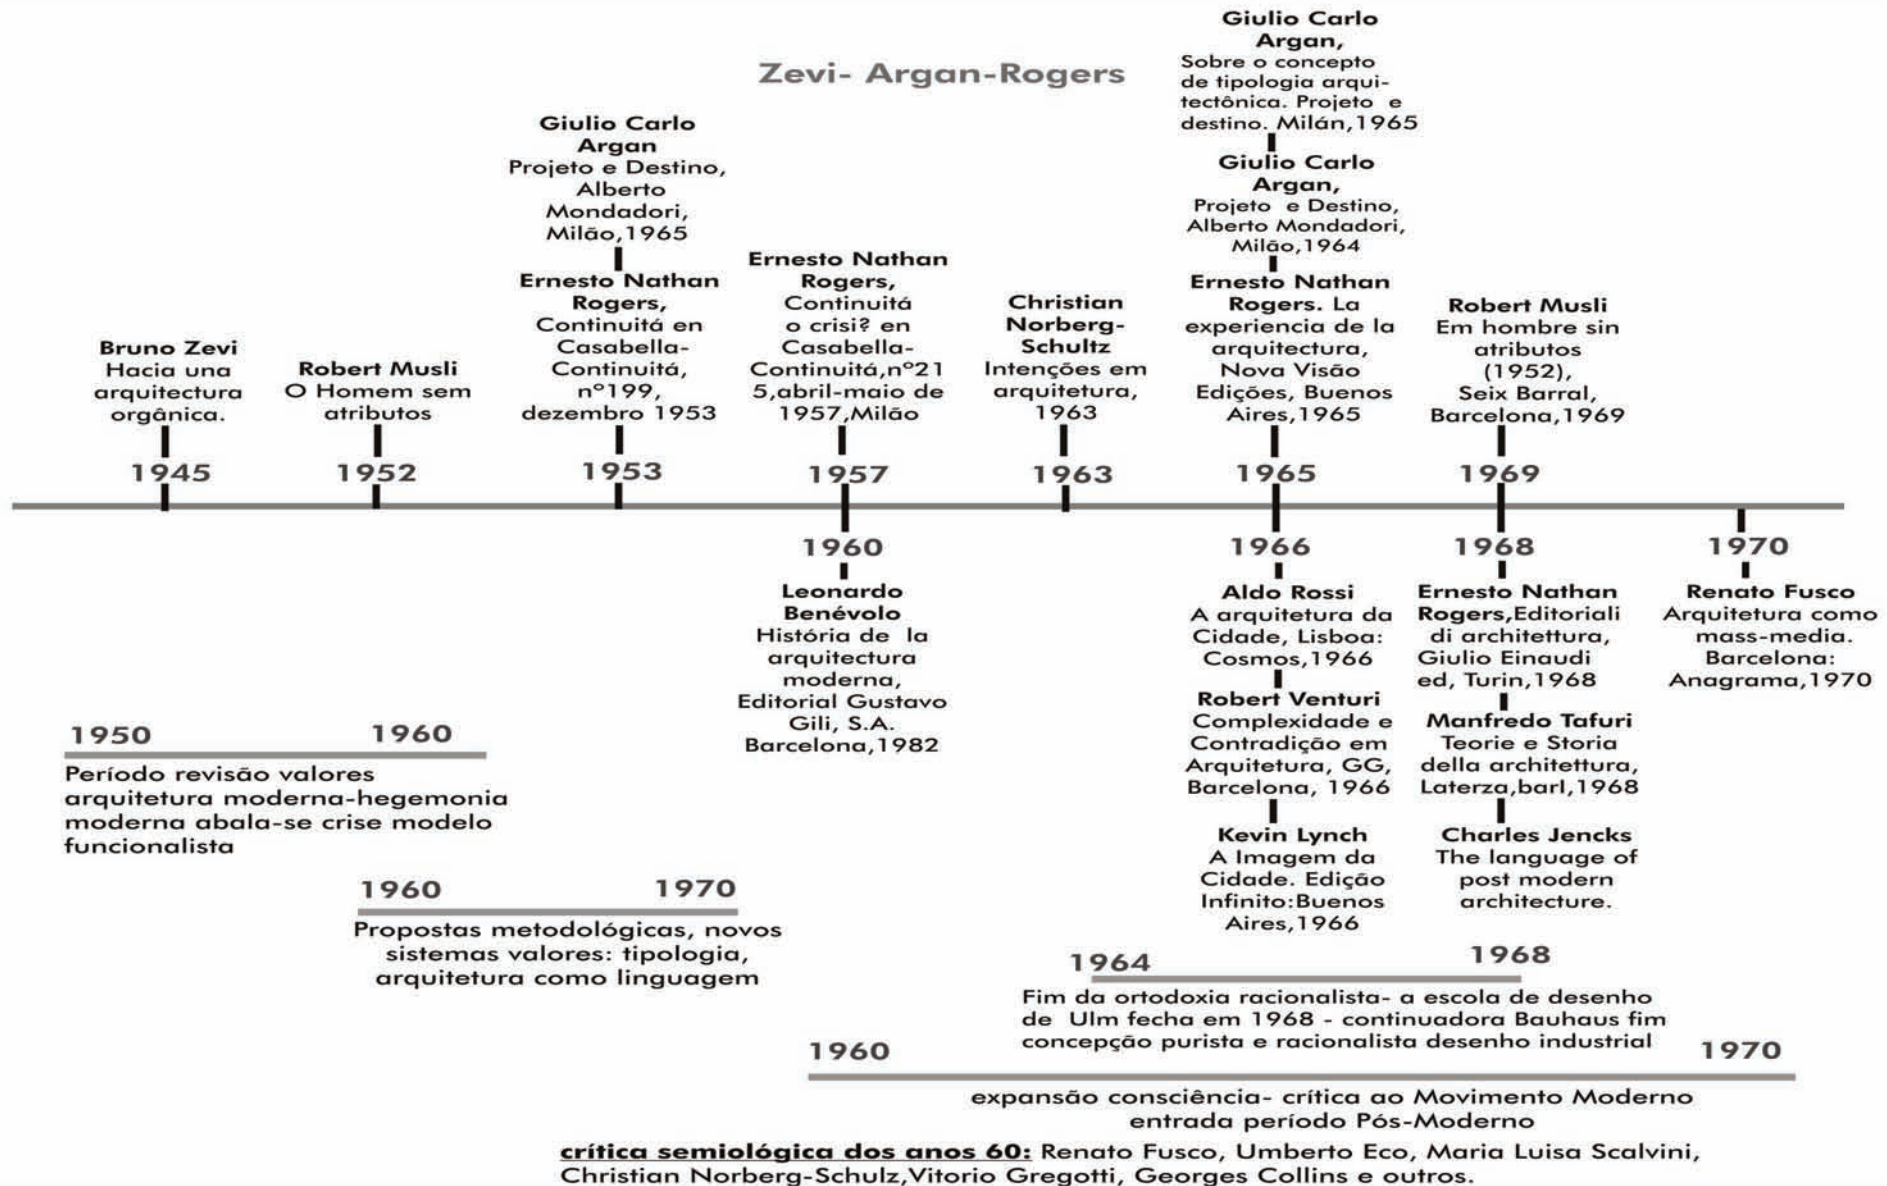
Zevi- Argan-Rogers

Bruno Zevi
Hacia una arquitectura orgânica.

1945

Robert Musli
O Homem sem atributos

1952

Giulio Carlo Argan
Projeto e Destino, Alberto Mondadori, Milão,1965

Ernesto Nathan Rogers,
Continuitá en Casabella-Continuitá, nº199, dezembro 1953

1953

Ernesto Nathan Rogers,
Continuitá o crisi? en Casabella-Continuitá,nº215,abril-maio de 1957,Milão

1957

Christian Norberg-Schultz
Intenções em arquitetura, 1963

1963

Giulio Carlo Argan,
Sobre o concepto de tipologia arquitectônica. Projeto e destino. Milán,1965

Giulio Carlo Argan,
Projeto e Destino, Alberto Mondadori, Milão,1964

Ernesto Nathan Rogers. La experiencia de la arquitectura, Nova Visão Edições, Buenos Aires,1965

1965

Robert Musli
Em hombre sin atributos (1952), Seix Barral, Barcelona,1969

1969

1960

Leonardo Benévolo
História de la arquitectura moderna, Editorial Gustavo Gili, S.A. Barcelona,1982

1966

Aldo Rossi
A arquitetura da Cidade, Lisboa: Cosmos,1966

Robert Venturi
Complexidade e Contradição em Arquitetura, GG, Barcelona, 1966

Kevin Lynch
A Imagem da Cidade. Edição Infinito:Buenos Aires,1966

1968

Ernesto Nathan Rogers,Editoriali di architettura, Giulio Einaudi ed, Turin,1968

Manfredo Tafuri
Teorie e Storia della architettura, Laterza,barl,1968

Charles Jencks
The language of post modern architecture.

1970

Renato Fusco
Arquitetura como mass-media. Barcelona: Anagrama,1970

1950 1960
Período revisão valores arquitetura moderna-hegemonia moderna abala-se crise modelo funcionalista

1960 1970
Propostas metodológicas, novos sistemas valores: tipologia, arquitetura como linguagem

1964 1968
Fim da ortodoxia racionalista- a escola de desenho de Ulm fecha em 1968 - continuadora Bauhaus fim concepção purista e racionalista desenho industrial

1960 1970
expansão consciência- crítica ao Movimento Moderno entrada período Pós-Moderno

crítica semiológica dos anos 60: Renato Fusco, Umberto Eco, Maria Luisa Scalvini, Christian Norberg-Schulz,Vitorio Gregotti, Georges Collins e outros.